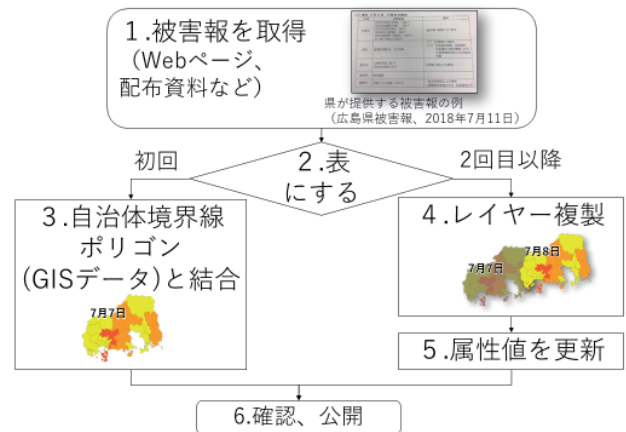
1.被害報を取得
（Webページ、配布資料など）

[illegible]

県が提供する被害報の例
（広島県被害報、2018年7月11日）

初回

2.表にする

2回目以降

3.自治体境界線ポリゴン(GISデータ)と結合

7月7日

4.レイヤー複製

7月8日

7月7日

5.属性値を更新

6.確認、公開